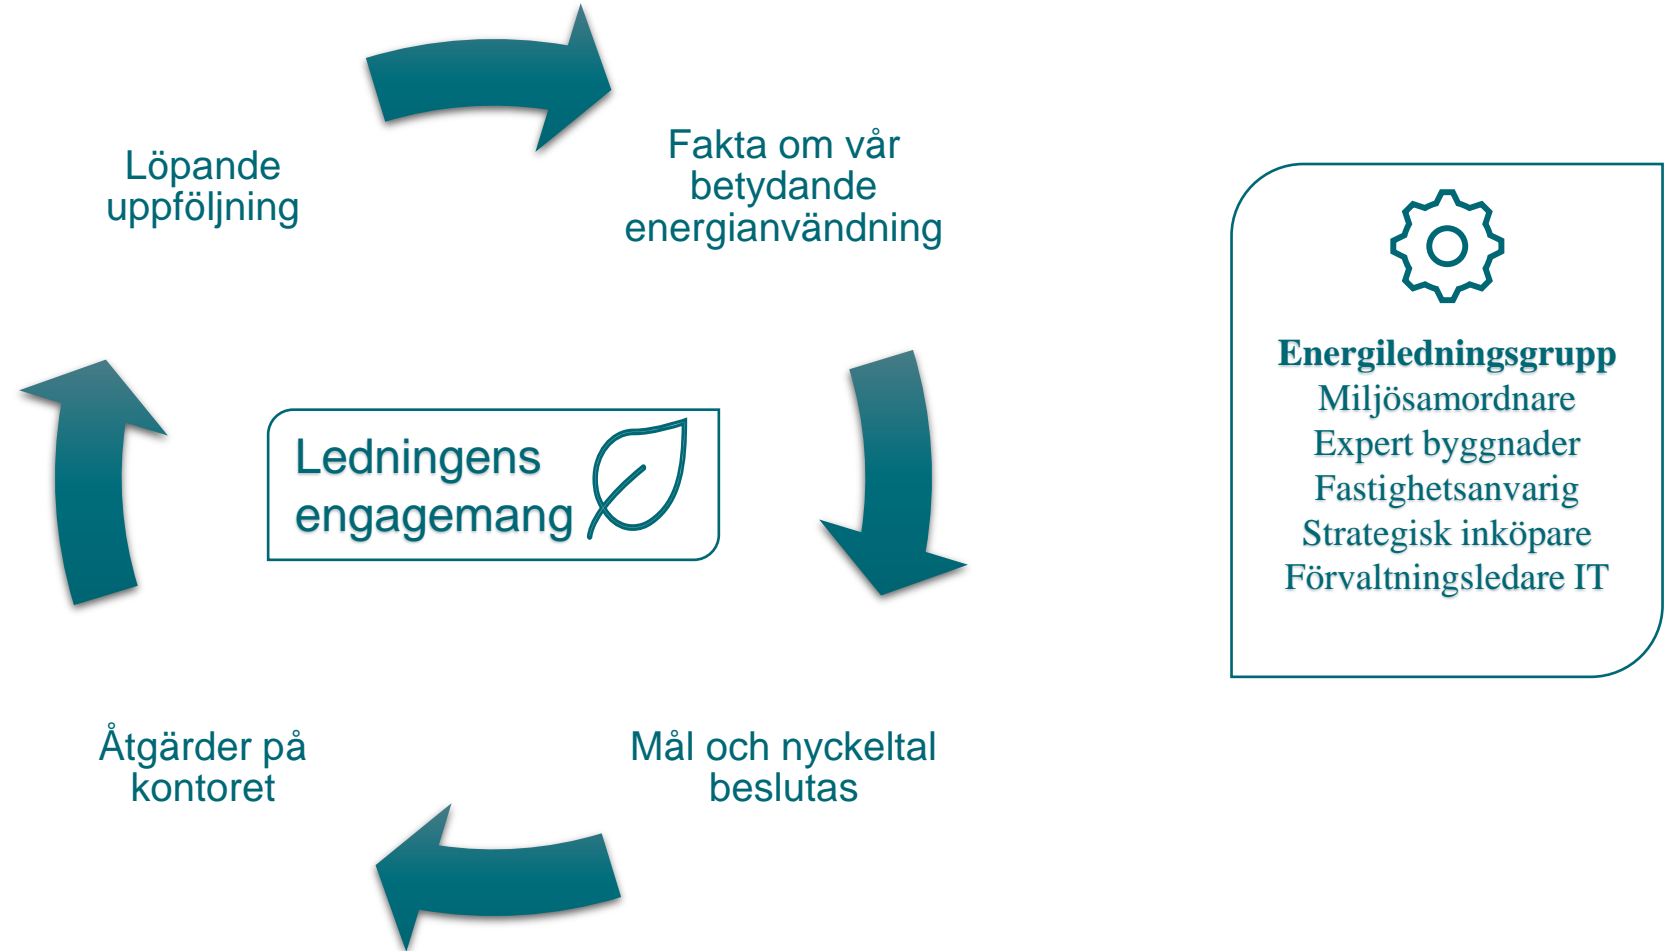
Löpande uppföljning

Fakta om vår betydande energianvändning

Ledningens engagemang

Mål och nyckeltal beslutas

Åtgärder på kontoret

**Energiledningsgrupp**
Miljösamordnare
Expert byggnader
Fastighetsanvarig
Strategisk inköpare
Förvaltningsledare IT